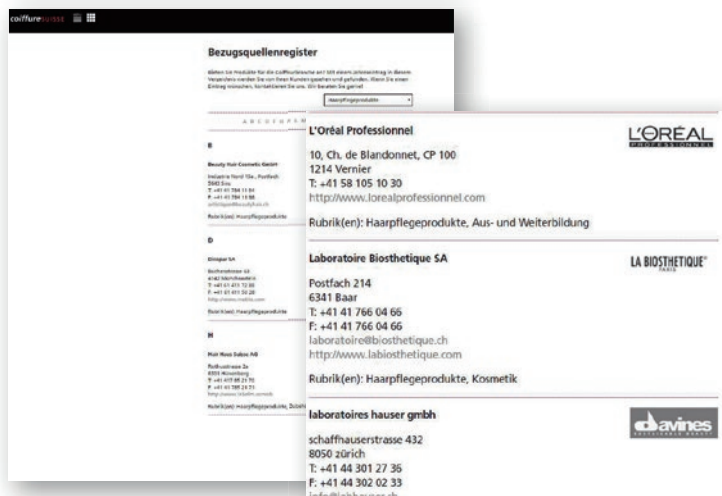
coiffuresuisse

Bezugsquellenregister

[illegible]

Haarpflegeprodukte

A B C D E F G H

B

Beauty Hair Cosmetic GmbH

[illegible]

Rubrik(en): Haarpflegeprodukte

D

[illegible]

Rubrik(en): Haarpflegeprodukte

H

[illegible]

Rubrik(en): Haarpflegeprodukte

L'Oréal Professionnel

L'ORÉAL PROFESSIONNEL

10, Ch. de Blandonnet, CP 100
1214 Vernier
T: +41 58 105 10 30
http://www.lorealprofessionnel.com

Rubrik(en): Haarpflegeprodukte, Aus- und Weiterbildung

Laboratoire Biosthetique SA

LA BIOSTHETIQUE PARIS

Postfach 214
6341 Baar
T: +41 41 766 04 66
F: +41 41 766 04 66
laboratoire@biosthetique.ch
http://www.labiosthetique.com

Rubrik(en): Haarpflegeprodukte, Kosmetik

laboratoires hauser gmbh

davines

schaffhauserstrasse 432
8050 zürich
T: +41 44 301 27 36
F: +41 44 302 02 33
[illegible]